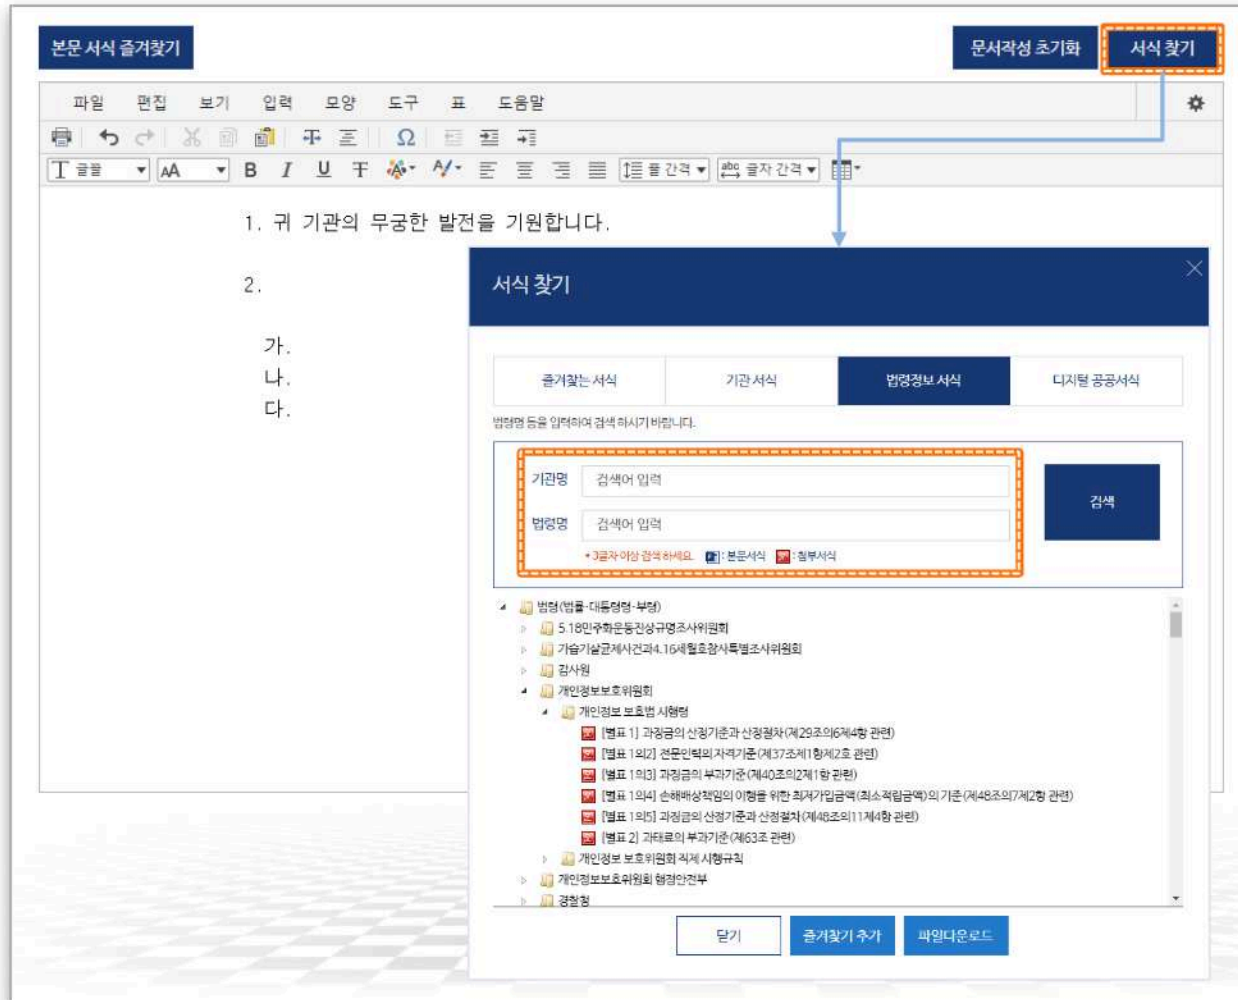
본문 서식 즐겨찾기

문서작성 초기화 서식 찾기

파일 편집 보기 입력 모양 도구 표 도움말

글꼴 AA B I U 줄 간격 글자 간격

1. 귀 기관의 무궁한 발전을 기원합니다.

2.

가.
나.
다.

서식 찾기

즐겨찾는 서식 | 기관 서식 | 법령정보 서식 | 디지털 공공서식

법령명 등을 입력하여 검색 하시기 바랍니다.

기관명 검색어 입력
법령명 검색어 입력
* 2글자 이상 검색하세요. : 본문서식 : 첨부서식

검색

법령(법률·대통령령·부령)
5.18민주화운동진상규명조사위원회
가습기살균제사건과4.16세월호참사특별조사위원회
감사원
개인정보보호위원회
개인정보 보호법 시행령
[별표 1] 과징금의 산정기준과 산정절차(제29조의6제4항 관련)
[별표 1의2] 전문인력의 자격기준(제37조제1항제2호 관련)
[별표 1의3] 과징금의 부과기준(제40조의2제1항 관련)
[별표 1의4] 손해배상책임의 이행을 위한 최저가입금액(최소적립금액)의 기준(제48조의7제2항 관련)
[별표 1의5] 과징금의 산정기준과 산정절차(제48조의11제4항 관련)
[별표 2] 과태료의 부과기준(제63조 관련)
개인정보 보호위원회 직제 시행규칙
개인정보보호위원회 행정안전부
경찰청

닫기 즐겨찾기 추가 파일다운로드